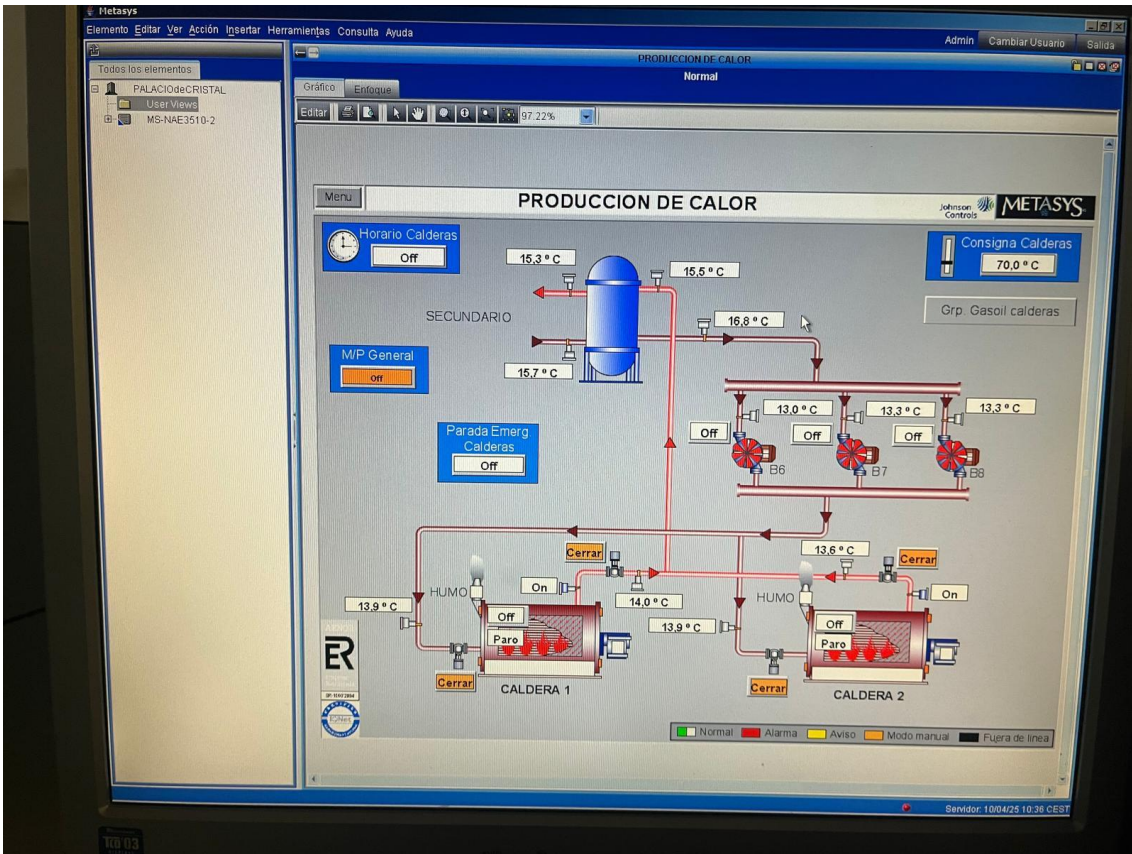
Metasys
Elemento Editar Ver Acción Insertar Herramientas Consulta Ayuda
Admin Cambiar Usuario Salida
Todos los elementos
PALACIOdeCRISTAL
User Views
MS-NAE3510-2
PRODUCCION DE CALOR
Normal
Gráfico Enfoque
Editar 97.22%
Menu
PRODUCCION DE CALOR
Johnson Controls METASYS
Horario Calderas
Off
Consigna Calderas
70,0 º C
15,3 º C
15,5 º C
SECUNDARIO
16,8 º C
Grp. Gasoil calderas
M/P General
Off
15,7 º C
13,0 º C
13,3 º C
13,3 º C
Off
Off
Off
B6
B7
B8
Parada Emerg Calderas
Off
Cerrar
13,6 º C
Cerrar
HUMO
On
On
13,9 º C
14,0 º C
HUMO
Off
Paro
13,9 º C
Off
Paro
ER
Cerrar
CALDERA 1
Cerrar
CALDERA 2
Normal Alarma Aviso Modo manual Fuera de línea
Servidor: 10/04/25 10:36 CEST
TCO 03